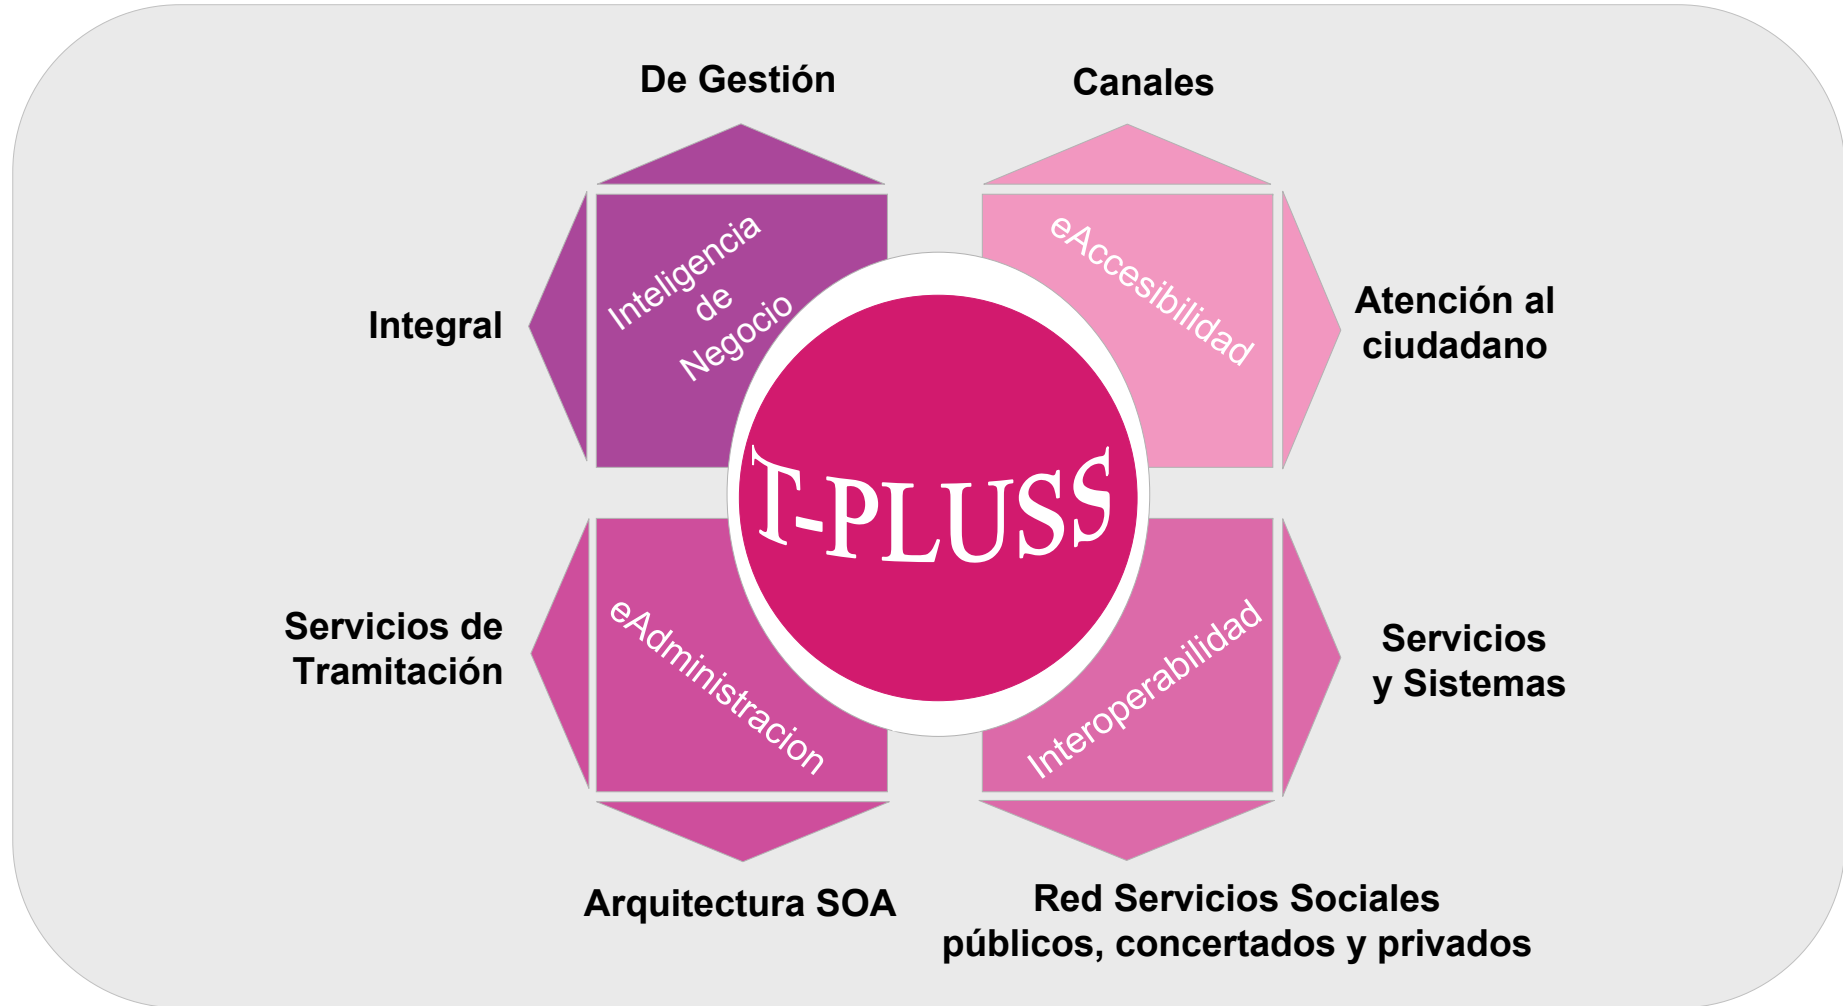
De Gestión

Canales

Integral

Inteligencia de Negocio

eAccesibilidad

Atención al ciudadano

T-PLUSS

Servicios de Tramitación

eAdministracion

Interoperabilidad

Servicios y Sistemas

Arquitectura SOA

Red Servicios Sociales públicos, concertados y privados